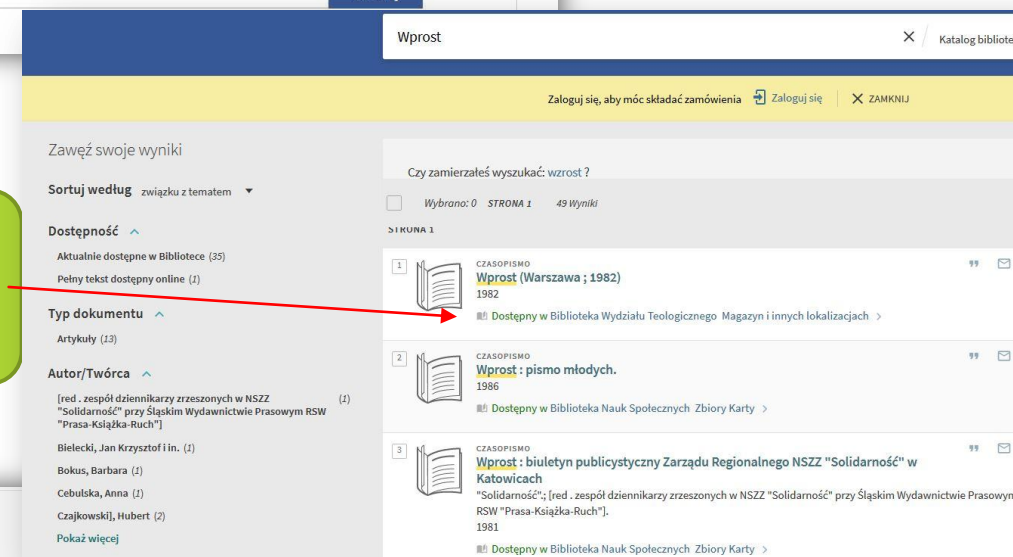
Wprost

Katalog bibliote

Zaloguj się, aby móc składać zamówienia Zaloguj się ZAMKNIJ

Zawęź swoje wyniki

Sortuj według związku z tematem

Dostępność

Aktualnie dostępne w Bibliotece (35)

Pełny tekst dostępny online (1)

Typ dokumentu

Artykuły (13)

Autor/Twórca

[red . zespół dziennikarzy zrzeszonych w NSZZ "Solidarność" przy Śląskim Wydawnictwie Prasowym RSW "Prasa-Książka-Ruch"] (1)

Bielecki, Jan Krzysztof i in. (1)

Bokus, Barbara (1)

Cebulska, Anna (1)

Czajkowski], Hubert (2)

Pokaż więcej

Czy zamierzałeś wyszukać: wzrost ?

Wybrano: 0 STRONA 1 49 Wyniki

STRONA 1

1
CZASOPISMO
Wprost (Warszawa ; 1982)
1982
Dostępny w Biblioteka Wydziału Teologicznego Magazyn i innych lokalizacjach >

2
CZASOPISMO
Wprost : pismo młodych.
1986
Dostępny w Biblioteka Nauk Społecznych Zbiory Karty >

3
CZASOPISMO
Wprost : biuletyn publicystyczny Zarządu Regionalnego NSZZ "Solidarność" w Katowicach
"Solidarność"; [red . zespół dziennikarzy zrzeszonych w NSZZ "Solidarność" przy Śląskim Wydawnictwie Prasowym RSW "Prasa-Książka-Ruch"].
1981
Dostępny w Biblioteka Nauk Społecznych Zbiory Karty >